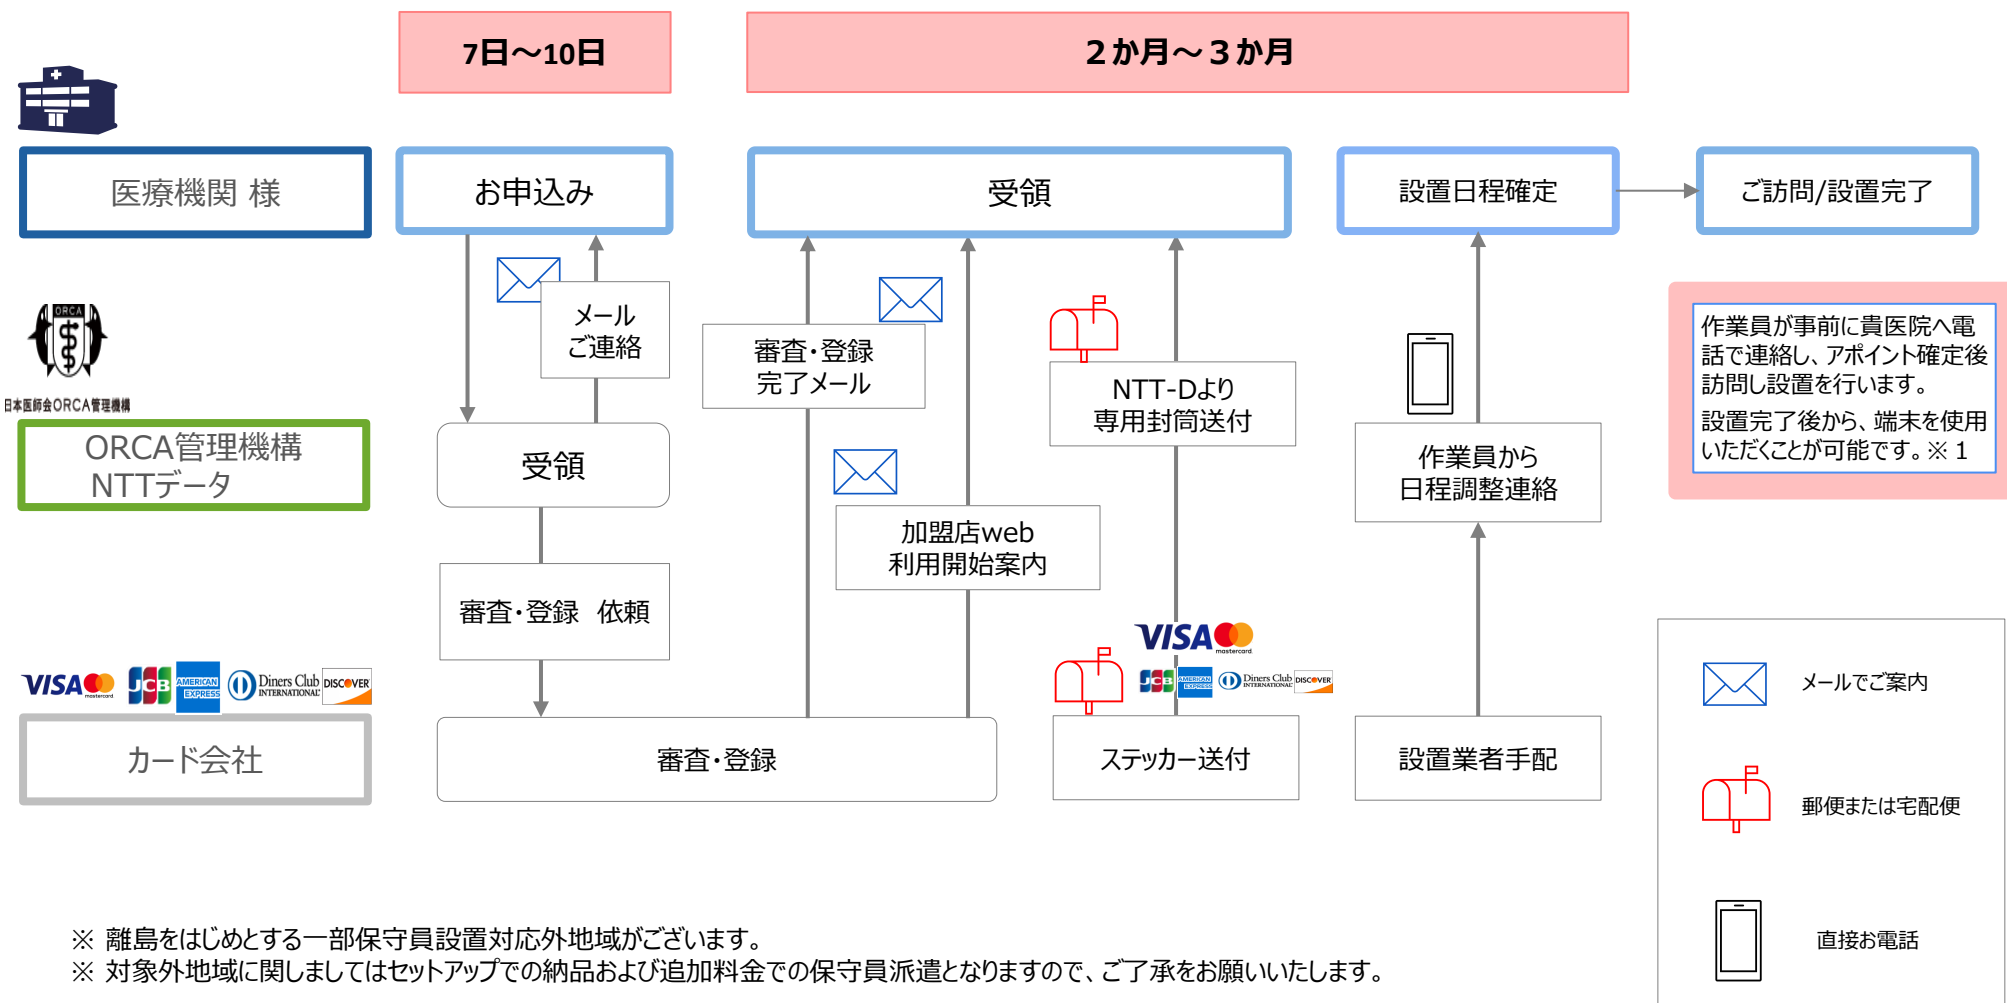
7日～10日

2か月～3か月

医療機関 様

お申込み

受領

設置日程確定

ご訪問/設置完了

メール
ご連絡

審査･登録
完了メール

NTT-Dより
専用封筒送付

作業員が事前に貴医院へ電話で連絡し、アポイント確定後訪問し設置を行います。

設置完了後から、端末を使用いただくことが可能です。※ 1

ORCA

日本医師会ORCA管理機構

ORCA管理機構
NTTデータ

受領

作業員から
日程調整連絡

加盟店web
利用開始案内

審査･登録　依頼

VISA mastercard

JCB AMERICAN EXPRESS Diners Club INTERNATIONAL DISCOVER

VISA mastercard JCB AMERICAN EXPRESS Diners Club INTERNATIONAL DISCOVER

メールでご案内

カード会社

審査･登録

ステッカー送付

設置業者手配

郵便または宅配便

直接お電話

※ 離島をはじめとする一部保守員設置対応外地域がございます。
※ 対象外地域に関しましてはセットアップでの納品および追加料金での保守員派遣となりますので、ご了承をお願いいたします。